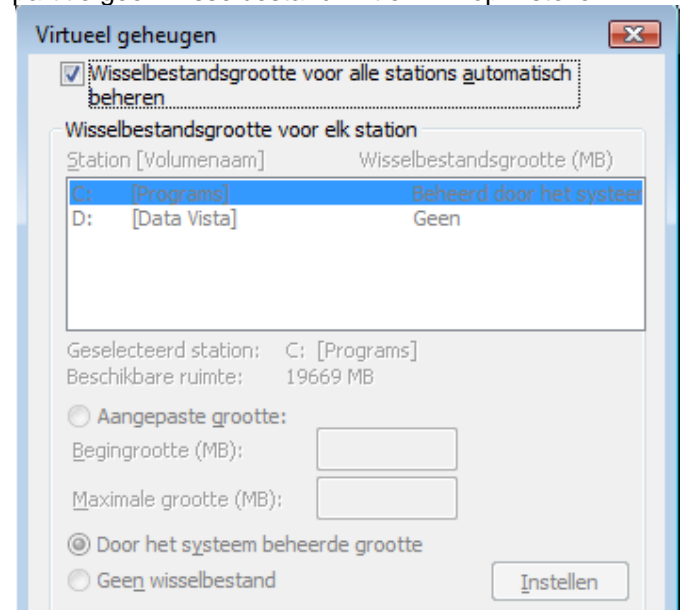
Virtueel geheugen

Wisselbestandsgrootte voor alle stations automatisch beheren

Wisselbestandsgrootte voor elk station

| Station [Volumenaam] | Wisselbestandsgrootte (MB) |
|---|---|
| C: [Programs] | Beheerd door het systee |
| D: [Data Vista] | Geen |

Geselecteerd station: C: [Programs]
Beschikbare ruimte: 19669 MB

Aangepaste grootte:
Begingrootte (MB):
Maximale grootte (MB):

Door het systeem beheerde grootte
Geen wisselbestand

Instellen